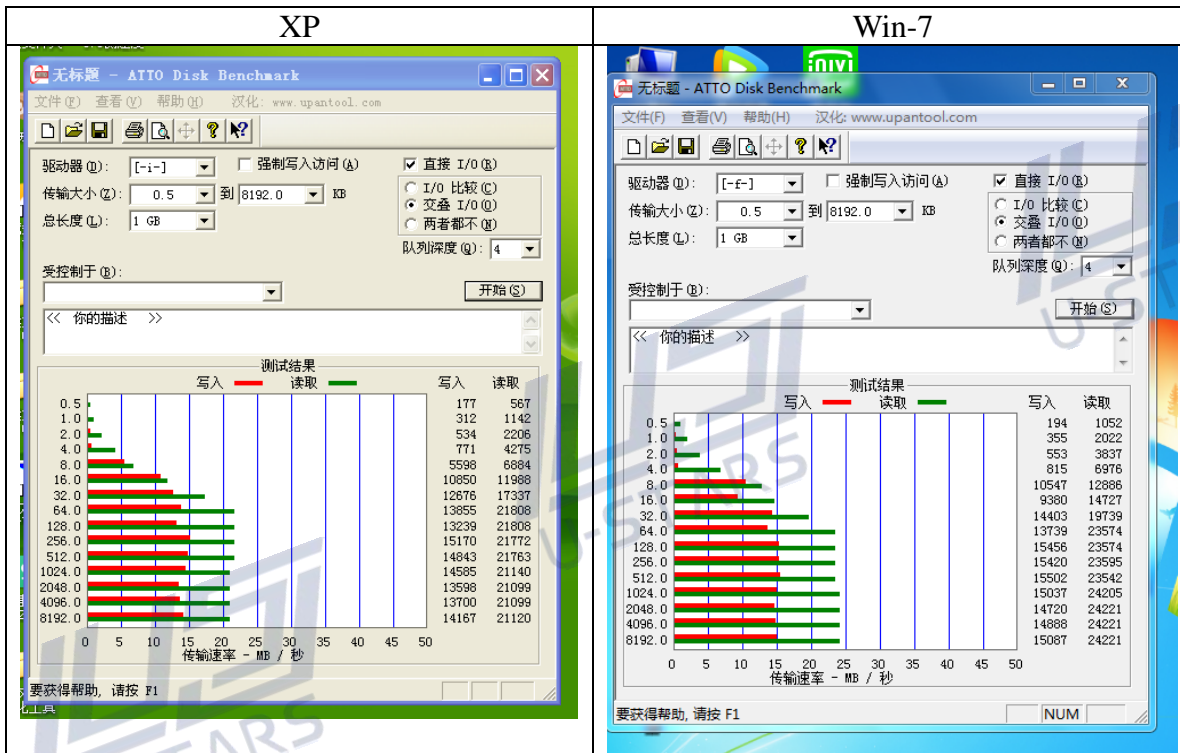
| XP | Win-7 |
|---|---|
| 无标题 - ATTO Disk Benchmark<br>文件(F) 查看(V) 帮助(H) 汉化: www.upantool.com<br>驱动器(D): [-i-]<br>强制写入访问(A)<br>直接 I/O(R)<br>传输大小(Z): 0.5 到 8192.0 KB<br>I/O 比较(C)<br>交叠 I/O(O)<br>两者都不(N)<br>总长度(L): 1 GB<br>队列深度(Q): 4<br>受控制于(B):<br>开始(S)<br><< 你的描述 >><br>测试结果<br>写入 读取<br>写入 读取<br>0.5 177 567<br>1.0 312 1142<br>2.0 534 2206<br>4.0 771 4275<br>8.0 5598 6884<br>16.0 10850 11988<br>32.0 12676 17337<br>64.0 13855 21808<br>128.0 13239 21808<br>256.0 15170 21772<br>512.0 14843 21763<br>1024.0 14585 21140<br>2048.0 13598 21099<br>4096.0 13700 21099<br>8192.0 14167 21120<br>0 5 10 15 20 25 30 35 40 45 50<br>传输速率 - MB / 秒<br>要获得帮助, 请按 F1 | 无标题 - ATTO Disk Benchmark<br>文件(F) 查看(V) 帮助(H) 汉化: www.upantool.com<br>驱动器(D): [-f-]<br>强制写入访问(A)<br>直接 I/O(R)<br>传输大小(Z): 0.5 到 8192.0 KB<br>I/O 比较(C)<br>交叠 I/O(O)<br>两者都不(N)<br>总长度(L): 1 GB<br>队列深度(Q): 4<br>受控制于(B):<br>开始(S)<br><< 你的描述 >><br>测试结果<br>写入 读取<br>写入 读取<br>0.5 194 1052<br>1.0 355 2022<br>2.0 553 3837<br>4.0 815 6976<br>8.0 10547 12886<br>16.0 9380 14727<br>32.0 14403 19739<br>64.0 13739 23574<br>128.0 15456 23574<br>256.0 15420 23595<br>512.0 15502 23542<br>1024.0 15037 24205<br>2048.0 14720 24221<br>4096.0 14888 24221<br>8192.0 15087 24221<br>0 5 10 15 20 25 30 35 40 45 50<br>传输速率 - MB / 秒<br>要获得帮助, 请按 F1<br>NUM |